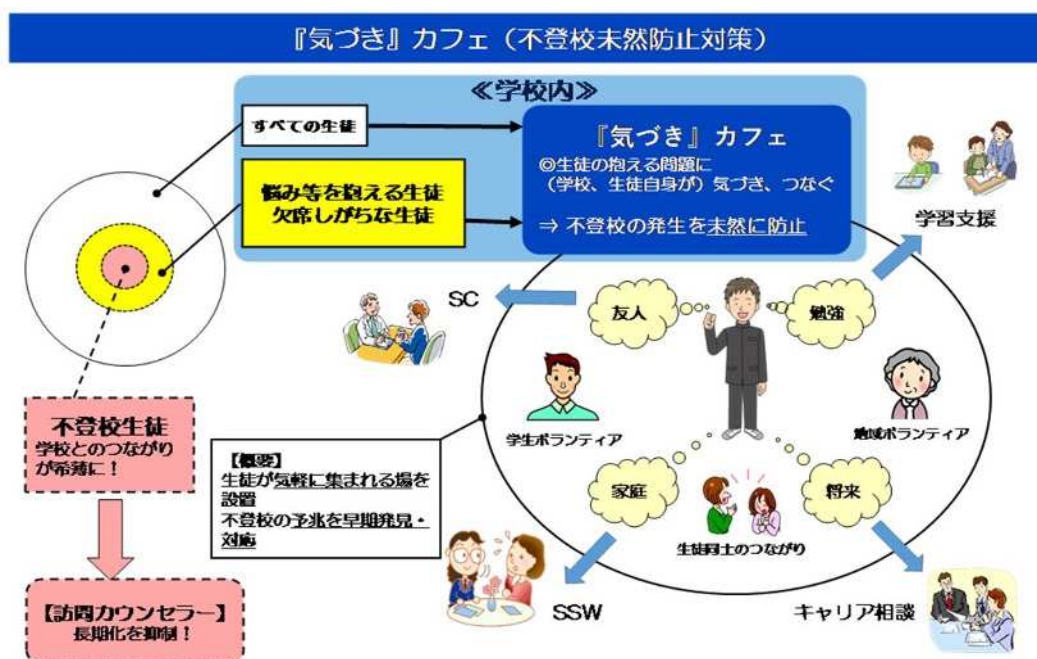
『気づき』カフェ（不登校未然防止対策）

≪学校内≫

すべての生徒

悩み等を抱える生徒
欠席しがちな生徒

『気づき』カフェ
◎生徒の抱える問題に
（学校、生徒自身が）気づき、つなぐ
⇒ 不登校の発生を未然に防止

学習支援

SC

友人

勉強

学生ボランティア

地域ボランティア

不登校生徒
学校とのつながりが希薄に！

【概要】
生徒が気軽に集まれる場を設置
不登校の予兆を早期発見・対応

家庭

将来

生徒同士のつながり

【訪問カウンセラー】
長期化を抑制！

SSW

キャリア相談